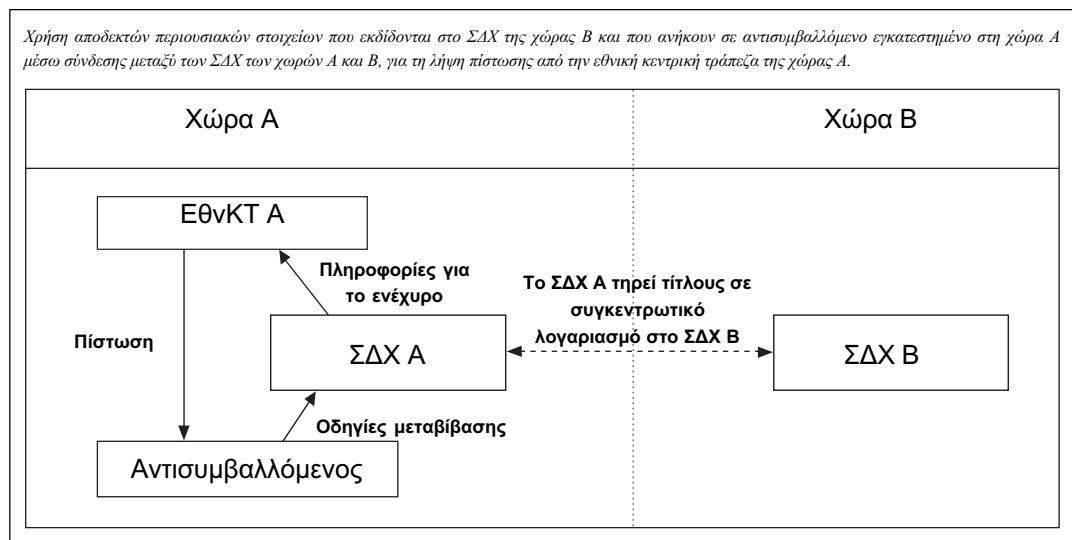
Χρήση αποδεκτών περιουσιακών στοιχείων που εκδίδονται στο ΣΔΧ της χώρας Β και που ανήκουν σε αντισυμβαλλόμενο εγκατεστημένο στη χώρα Α μέσω σύνδεσης μεταξύ των ΣΔΧ των χωρών Α και Β, για τη λήψη πίστωσης από την εθνική κεντρική τράπεζα της χώρας Α.

Χώρα Α

Χώρα Β

ΕθνΚΤ Α

Πληροφορίες για το ενέχυρο

Το ΣΔΧ Α τηρεί τίτλους σε συγκεντρωτικό λογαριασμό στο ΣΔΧ Β

Πίστωση

ΣΔΧ Α

ΣΔΧ Β

Οδηγίες μεταβίβασης

Αντισυμβαλλόμενος